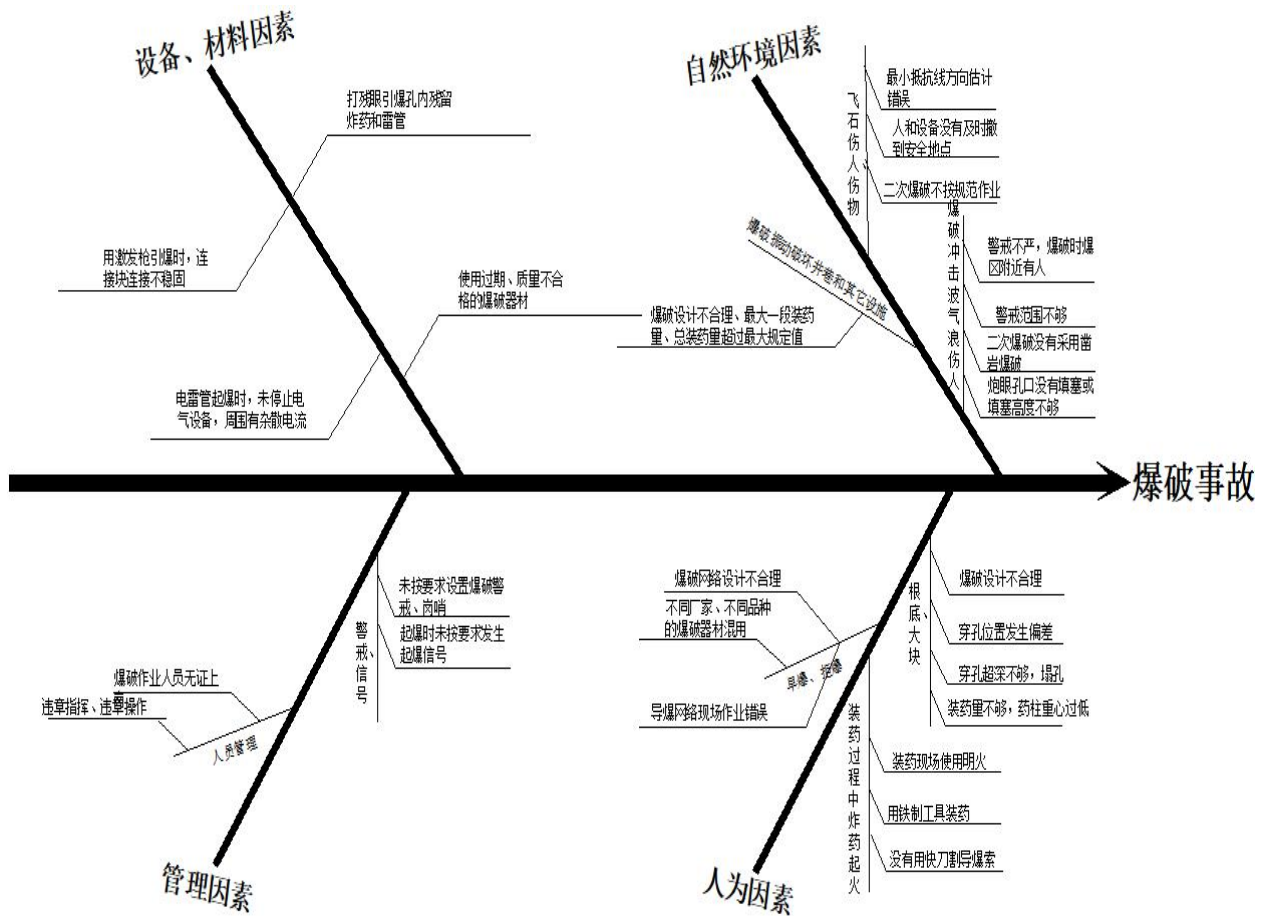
设备、材料因素

打残眼引爆孔内残留炸药和雷管

用激发枪引爆时，连接块连接不稳固

使用过期、质量不合格的爆破器材

电雷管起爆时，未停止电气设备，周围有杂散电流

自然环境因素

飞石伤人伤物

最小抵抗线方向估计错误

人和设备没有及时撤到安全地点

二次爆破不按规范作业

爆破振动破坏井巷和其它设施

爆破设计不合理、最大一段装药量、总装药量超过最大规定值

爆破冲击波气浪伤人

警戒不严，爆破时爆区附近有人

警戒范围不够

二次爆破没有采用凿岩爆破

炮眼孔口没有填塞或填塞高度不够

爆破事故

管理因素

警戒信号

未按要求设置爆破警戒、岗哨

起爆时未按要求发生起爆信号

爆破作业人员无证上岗

违章指挥、违章操作

人员管理

人为因素

爆破网路设计不合理

不同厂家、不同品种的爆破器材混用

早爆、拒爆

导爆网路现场作业错误

根底、大块

爆破设计不合理

穿孔位置发生偏差

穿孔超深不够，堵孔

装药量不够，药柱重心过低

装药过程中炸药起火

装药现场使用明火

用铁制工具装药

没有用快刀割导爆索